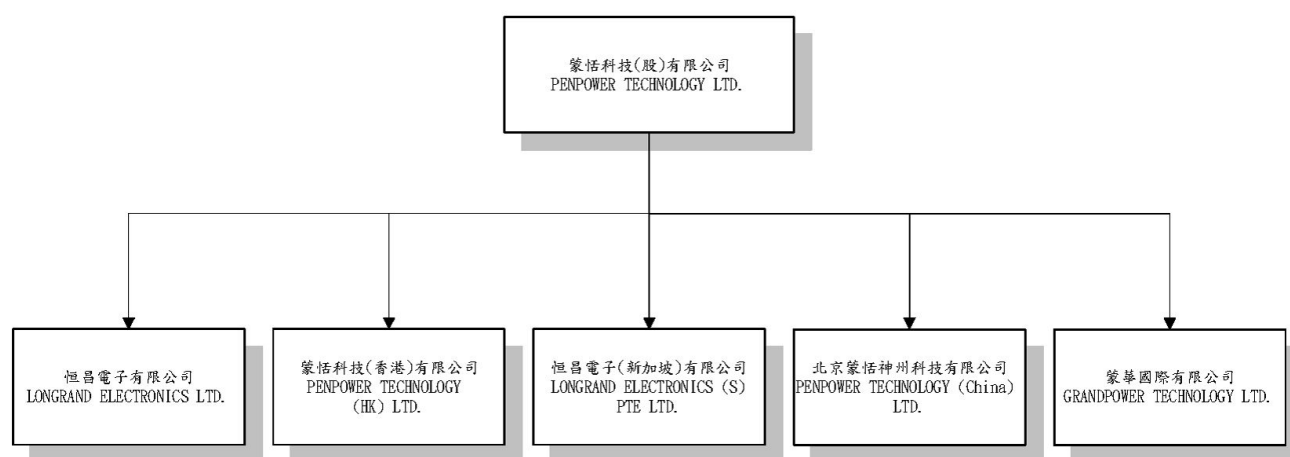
蒙恬科技(股)有限公司
PENPOWER TECHNOLOGY LTD.

恒昌電子有限公司
LONGRAND ELECTRONICS LTD.

蒙恬科技(香港)有限公司
PENPOWER TECHNOLOGY (HK) LTD.

恒昌電子(新加坡)有限公司
LONGRAND ELECTRONICS (S) PTE LTD.

北京蒙恬神州科技有限公司
PENPOWER TECHNOLOGY (China) LTD.

蒙華國際有限公司
GRANDPOWER TECHNOLOGY LTD.